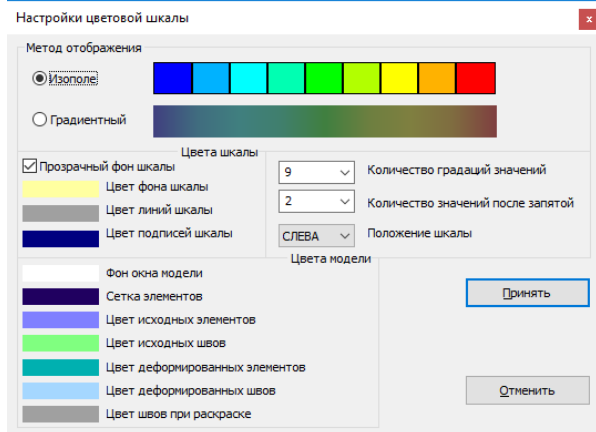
Настройки цветовой шкалы

Метод отображения

Изополе

Градиентный

Цвета шкалы

Прозрачный фон шкалы

Цвет фона шкалы

Цвет линий шкалы

Цвет подписей шкалы

9

Количество градаций значений

2

Количество значений после запятой

СЛЕВА

Положение шкалы

Цвета модели

Фон окна модели

Сетка элементов

Цвет исходных элементов

Цвет исходных швов

Цвет деформированных элементов

Цвет деформированных швов

Цвет швов при раскраске

Принять

Отменить